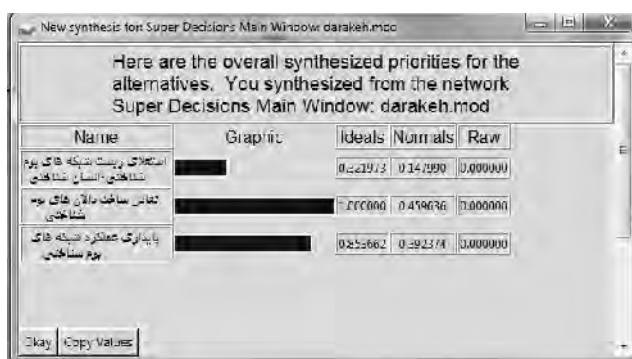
New synthesis for: Super Decisions Main Window: darakeh.mod

Here are the overall synthesized priorities for the alternatives. You synthesized from the network Super Decisions Main Window: darakeh.mod

| Name | Graphic | Ideals | Normals | Raw |
|---|---|---|---|---|
| استقلال زیست شبکه های بوم شناختی-انسان شناختی | | 0.321973 | 0.147990 | 0.000000 |
| تعادل ساختاری دالان های بوم شناختی | | 1.000000 | 0.459636 | 0.000000 |
| پایداری عملکرد شبکه های بوم شناختی | | 0.853662 | 0.392374 | 0.000000 |

Okay | Copy Values